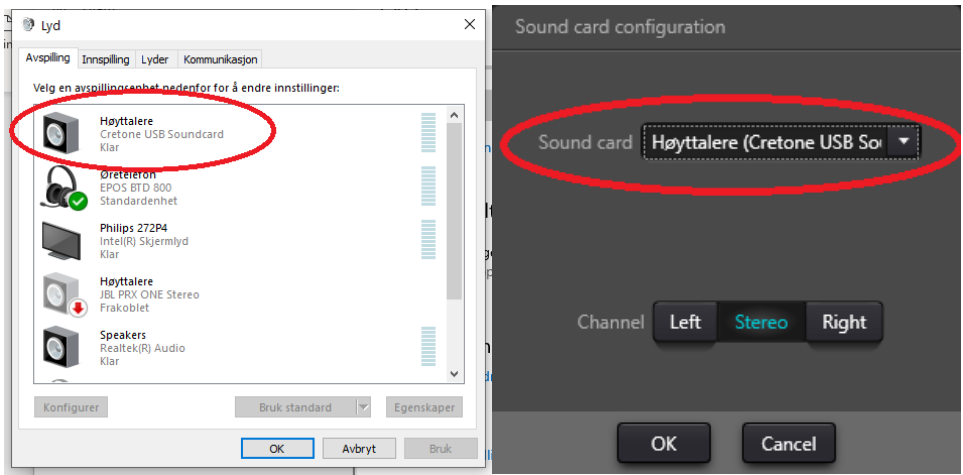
Lyd

Avspilling Innspilling Lyder Kommunikasjon

Velg en avspillingsenhet nedenfor for å endre innstillinger:

Høyttalere
Cretone USB Soundcard
Klar

Øretelefon
EPOS BTD 800
Standardenhet

Philips 272P4
Intel(R) Skjermlyd
Klar

Høyttalere
JBL PRX ONE Stereo
Frakoblet

Speakers
Realtek(R) Audio
Klar

Konfigurer Bruk standard Egenskaper

OK Avbryt Bruk

Sound card configuration

Sound card Høyttalere (Cretone USB Sou

Channel Left Stereo Right

OK Cancel